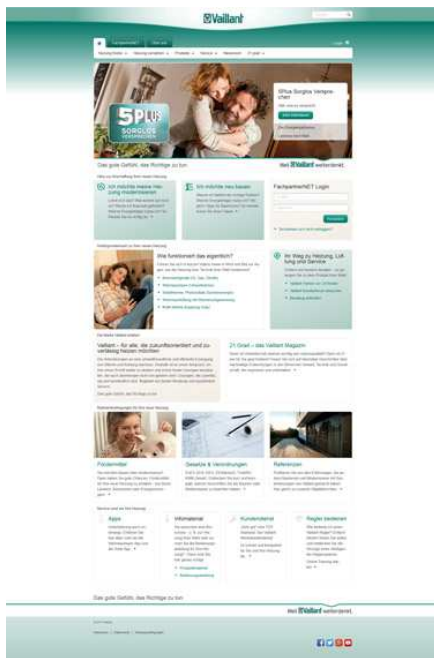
Vaillant

5PLUS SORGLOS VERSPRECHEN

5Plus Sorglos Versprecher

Das gute Gefühl, das Richtige zu tun

Weil Vaillant weiterdenkt.

Ich möchte meine Heizung modernisieren

Ich möchte neu bauen

FachpartnerNET Login

Wie funktioniert das eigentlich?

Ihr Weg zu Heizung, Lüftung und Service

Vaillant – für alle, die zukunftsorientiert und zuverlässig heizen möchten

21 Grad – das Vaillant Magazin

Fördermittel

Gesetze & Verordnungen

Referenzen

Apps

Infomaterial

Kundendienst

Regler bedienen

Das gute Gefühl, das Richtige zu tun

Weil Vaillant weiterdenkt.